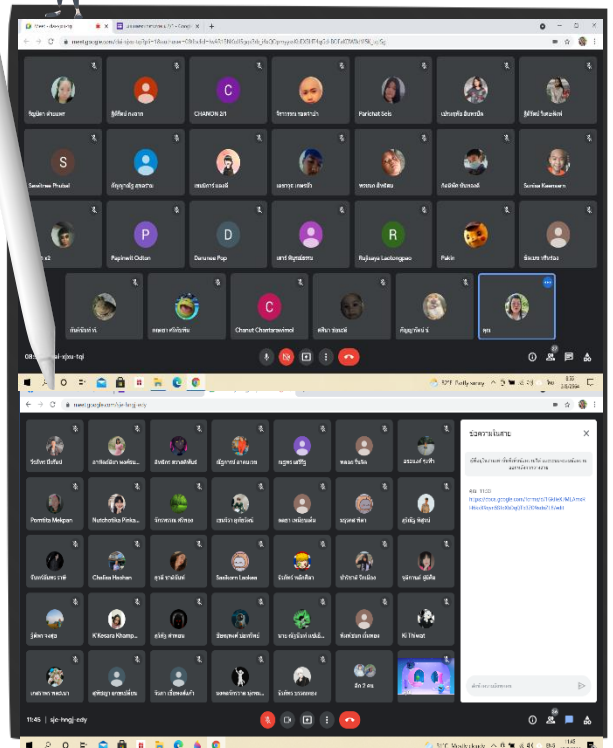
meet.google.com

CHANON 2/1

Parichat Seib

Sorina Kaemsorn

Sarattrree Pradsai

Papinwit Odton

Daruneo Pop

Rujiwaya Laotongpao

Pakin

Chanut Chantarawimol

คุณ

08:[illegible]-xjeu-tqi

32°F Partly sunny

meet.google.com/sje-hngj-edy

ข้อความในสาย

Pornthita Mekpan

Nutchotika Pinka...

Chalisa Hoohan

Sasikorn Laokon

K'Kesara Khamp...

Ki Thiwat

11:45 | sje-hngj-edy